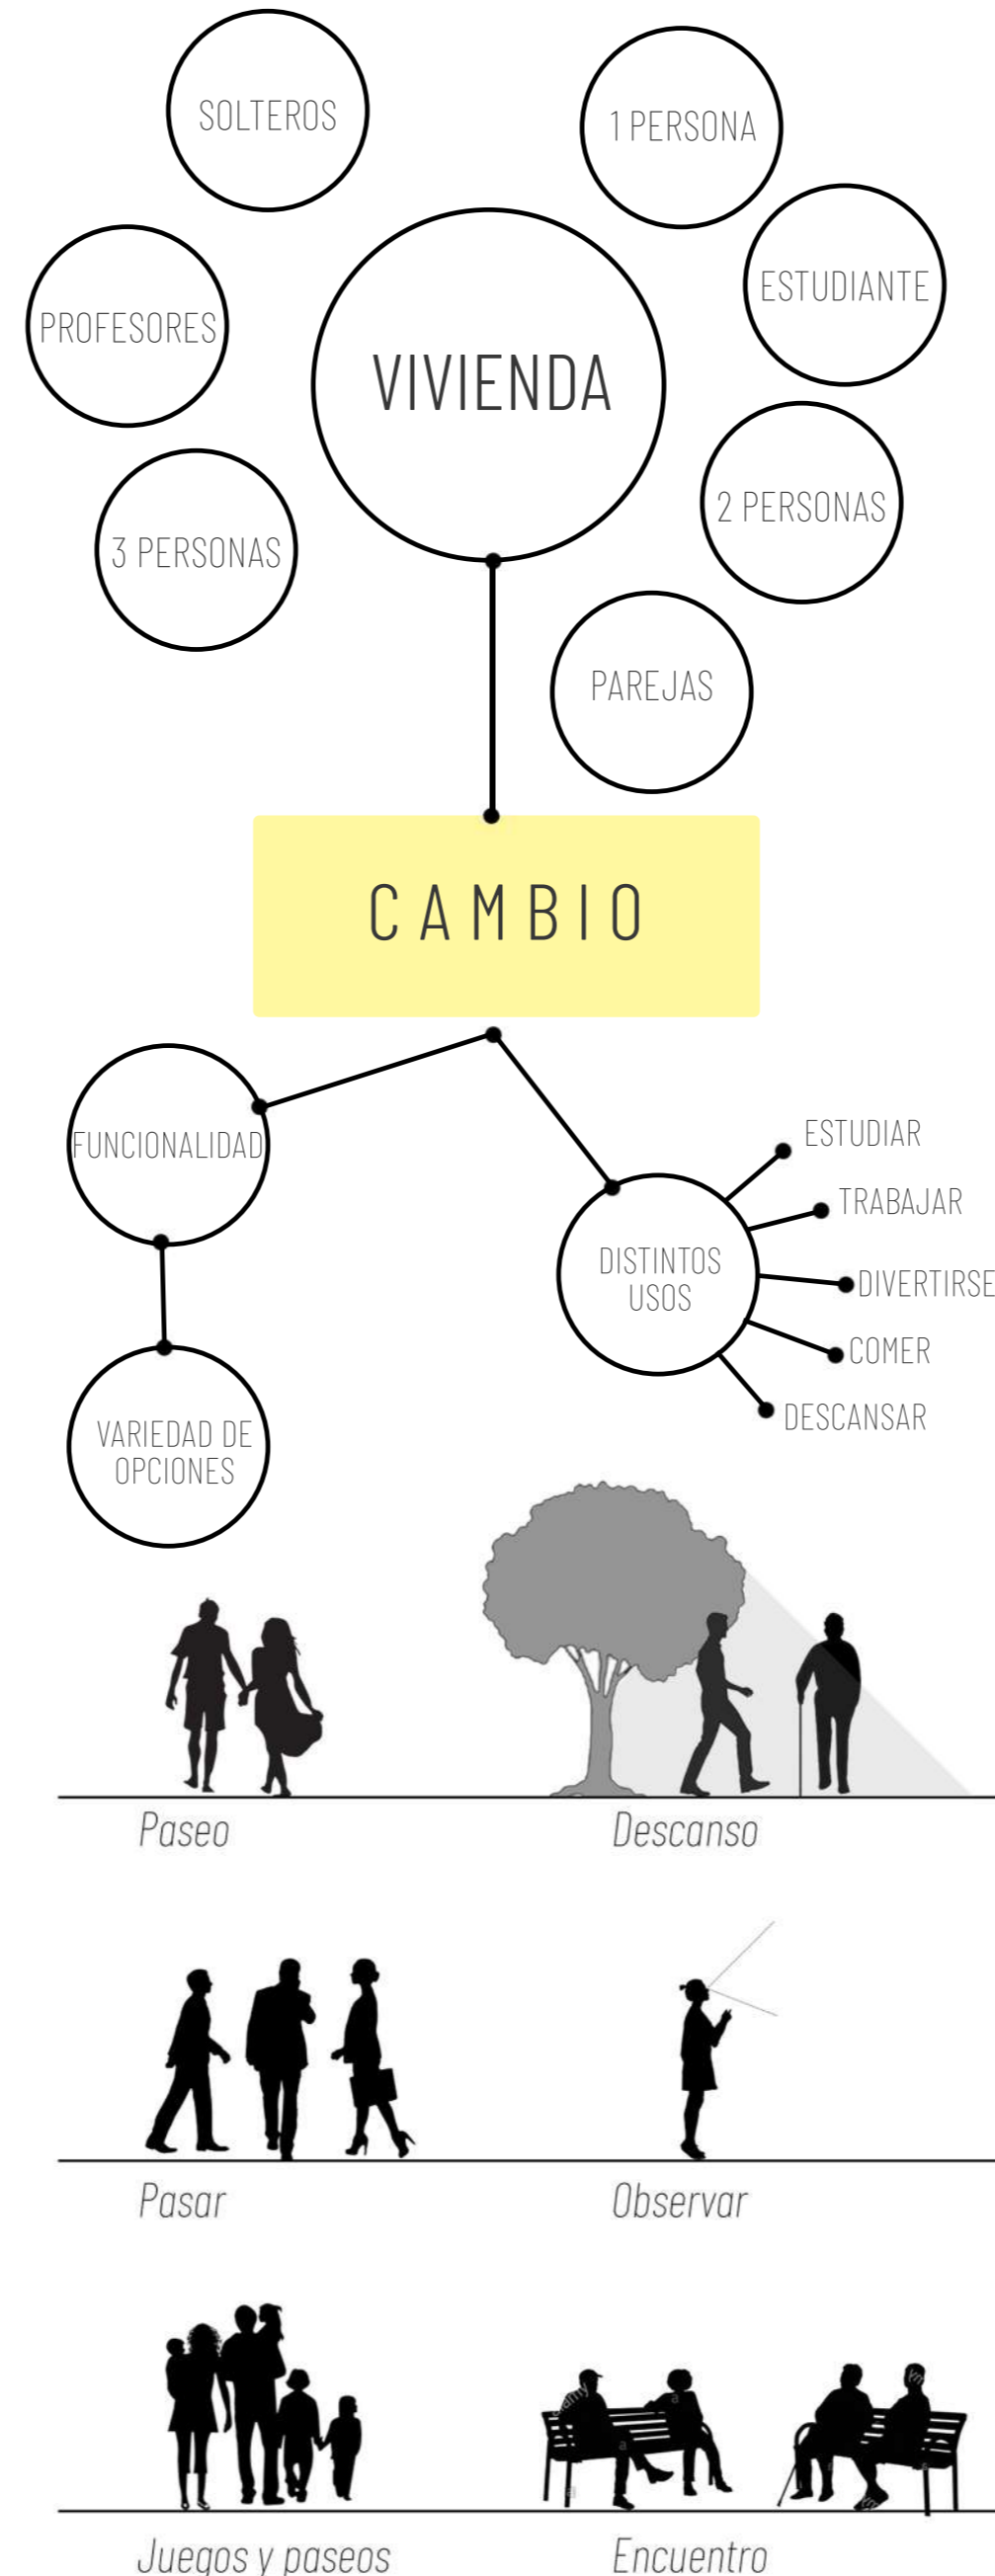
SOLTEROS

1 PERSONA

PROFESORES

VIVIENDA

ESTUDIANTE

2 PERSONAS

3 PERSONAS

PAREJAS

CAMBIO

FUNCIONALIDAD

ESTUDIAR

TRABAJAR

DISTINTOS USOS

DIVERTIRSE

COMER

DESCANSAR

VARIEDAD DE OPCIONES

Paseo

Descanso

Pasar

Observar

Juegos y paseos

Encuentro